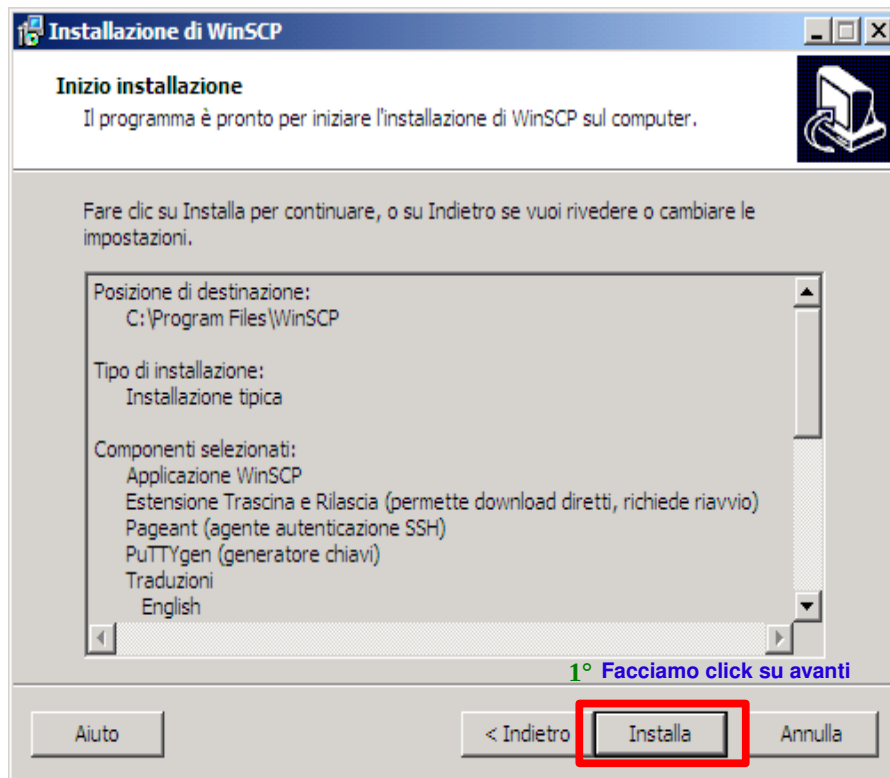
Installazione di WinSCP

Inizio installazione
Il programma è pronto per iniziare l'installazione di WinSCP sul computer.

Fare clic su Installa per continuare, o su Indietro se vuoi rivedere o cambiare le impostazioni.

Posizione di destinazione:
C:\Program Files\WinSCP

Tipo di installazione:
Installazione tipica

Componenti selezionati:
Applicazione WinSCP
Estensione Trascina e Rilascia (permette download diretti, richiede riavvio)
Pageant (agente autenticazione SSH)
PuTTYgen (generatore chiavi)
Traduzioni
English

1° Facciamo click su avanti

Aiuto
< Indietro
Installa
Annulla